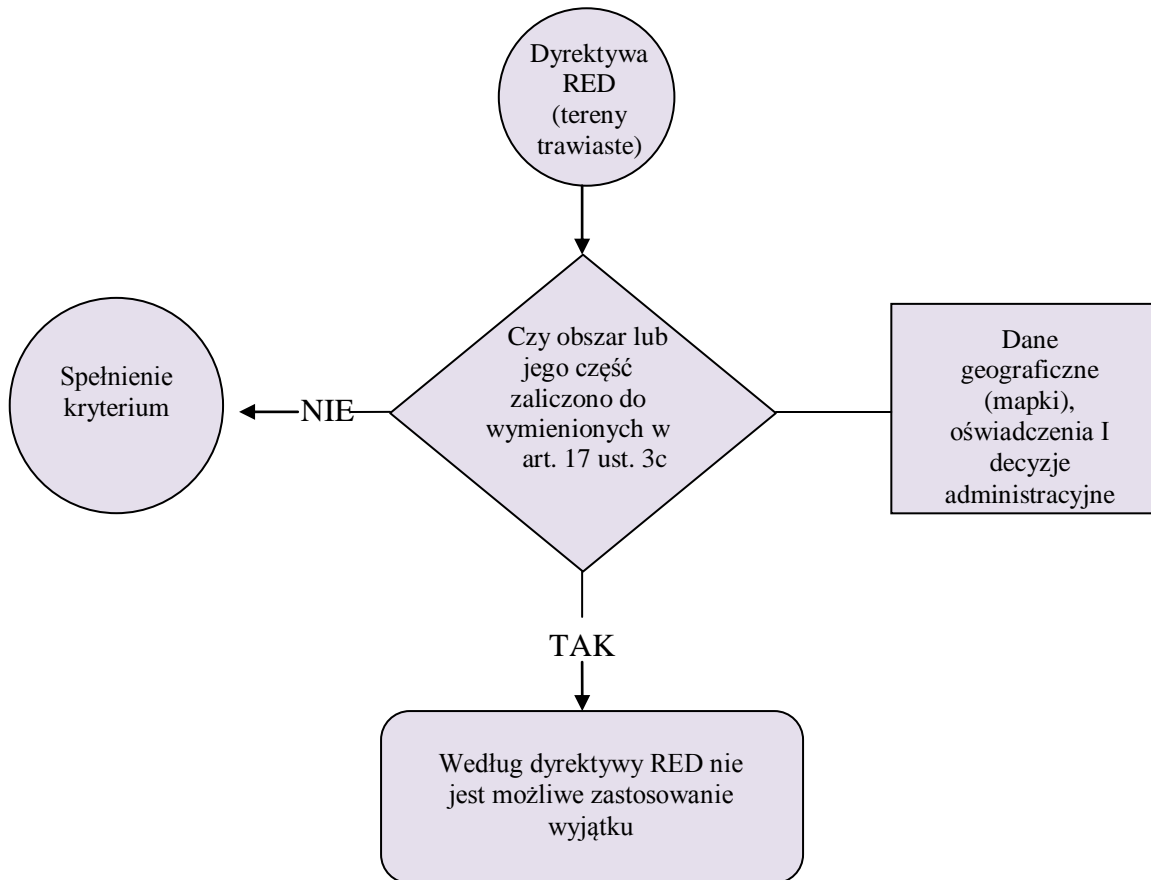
Dyrektywa RED (tereny trawiaste)

Czy obszar lub jego część zaliczono do wymienionych w art. 17 ust. 3c

Spełnienie kryterium

NIE

Dane geograficzne (mapki), oświadczenia I decyzje administracyjne

TAK

Według dyrektywy RED nie jest możliwe zastosowanie wyjątku